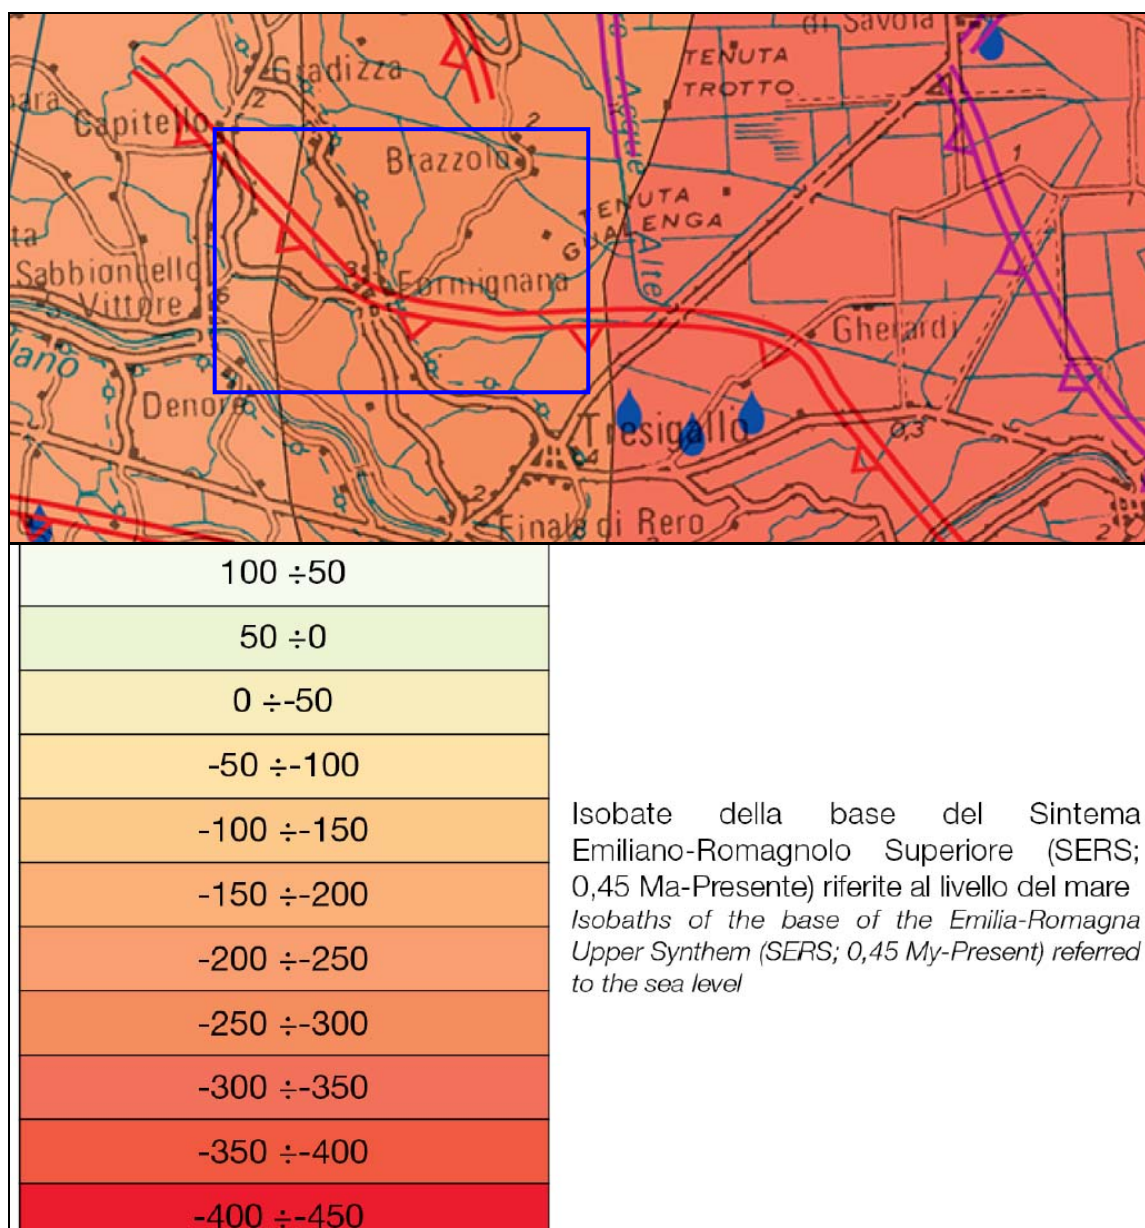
di Savoia
TENUTA TROTTO
Gradizza
Capitello
Brazzolo
TENUTA GUALENGA
Sabbioncello S. Vittore
Formignana
Gherardi
Denore
Tresigallo
Finale di Rero
Acque Alte

| 100 ÷50 |
|---|
| 50 ÷0 |
| 0 ÷-50 |
| -50 ÷-100 |
| -100 ÷-150 |
| -150 ÷-200 |
| -200 ÷-250 |
| -250 ÷-300 |
| -300 ÷-350 |
| -350 ÷-400 |
| -400 ÷-450 |

Isobate della base del Sintema Emiliano-Romagnolo Superiore (SERS; 0,45 Ma-Presente) riferite al livello del mare
Isobaths of the base of the Emilia-Romagna Upper Synthem (SERS; 0,45 My-Present) referred to the sea level